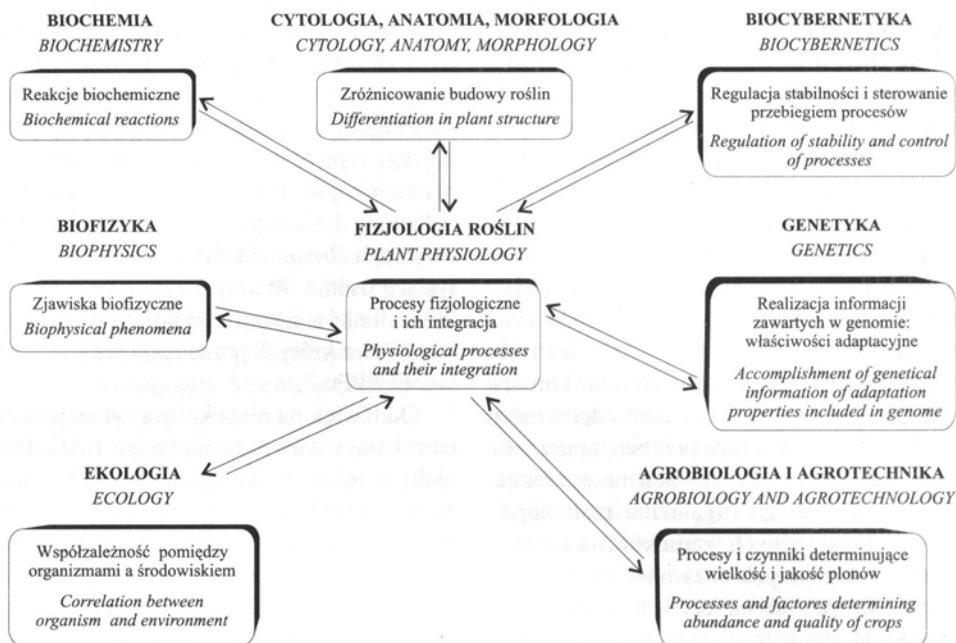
BIOCHEMIA
BIOCHEMISTRY

Reakcje biochemiczne
Biochemical reactions

CYTOLOGIA, ANATOMIA, MORFOLOGIA
CYTOLOGY, ANATOMY, MORPHOLOGY

Zróżnicowanie budowy roślin
Differentiation in plant structure

BIOCYBERNETYKA
BIOCYBERNETICS

Regulacja stabilności i sterowanie przebiegiem procesów
Regulation of stability and control of processes

BIOFIZYKA
BIOPHYSICS

Zjawiska biofizyczne
Biophysical phenomena

FIZJOLOGIA ROŚLIN
PLANT PHYSIOLOGY

Procesy fizjologiczne i ich integracja
Physiological processes and their integration

GENETYKA
GENETICS

Realizacja informacji zawartych w genomie: właściwości adaptacyjne
Accomplishment of genetical information of adaptation properties included in genome

EKOLOGIA
ECOLOGY

Współzależność pomiędzy organizmami a środowiskiem
Correlation between organism and environment

AGROBIOLOGIA I AGROTECHNIKA
AGROBIOLOGY AND AGROTECHNOLOGY

Procesy i czynniki determinujące wielkość i jakość plonów
Processes and factores determining abundance and quality of crops